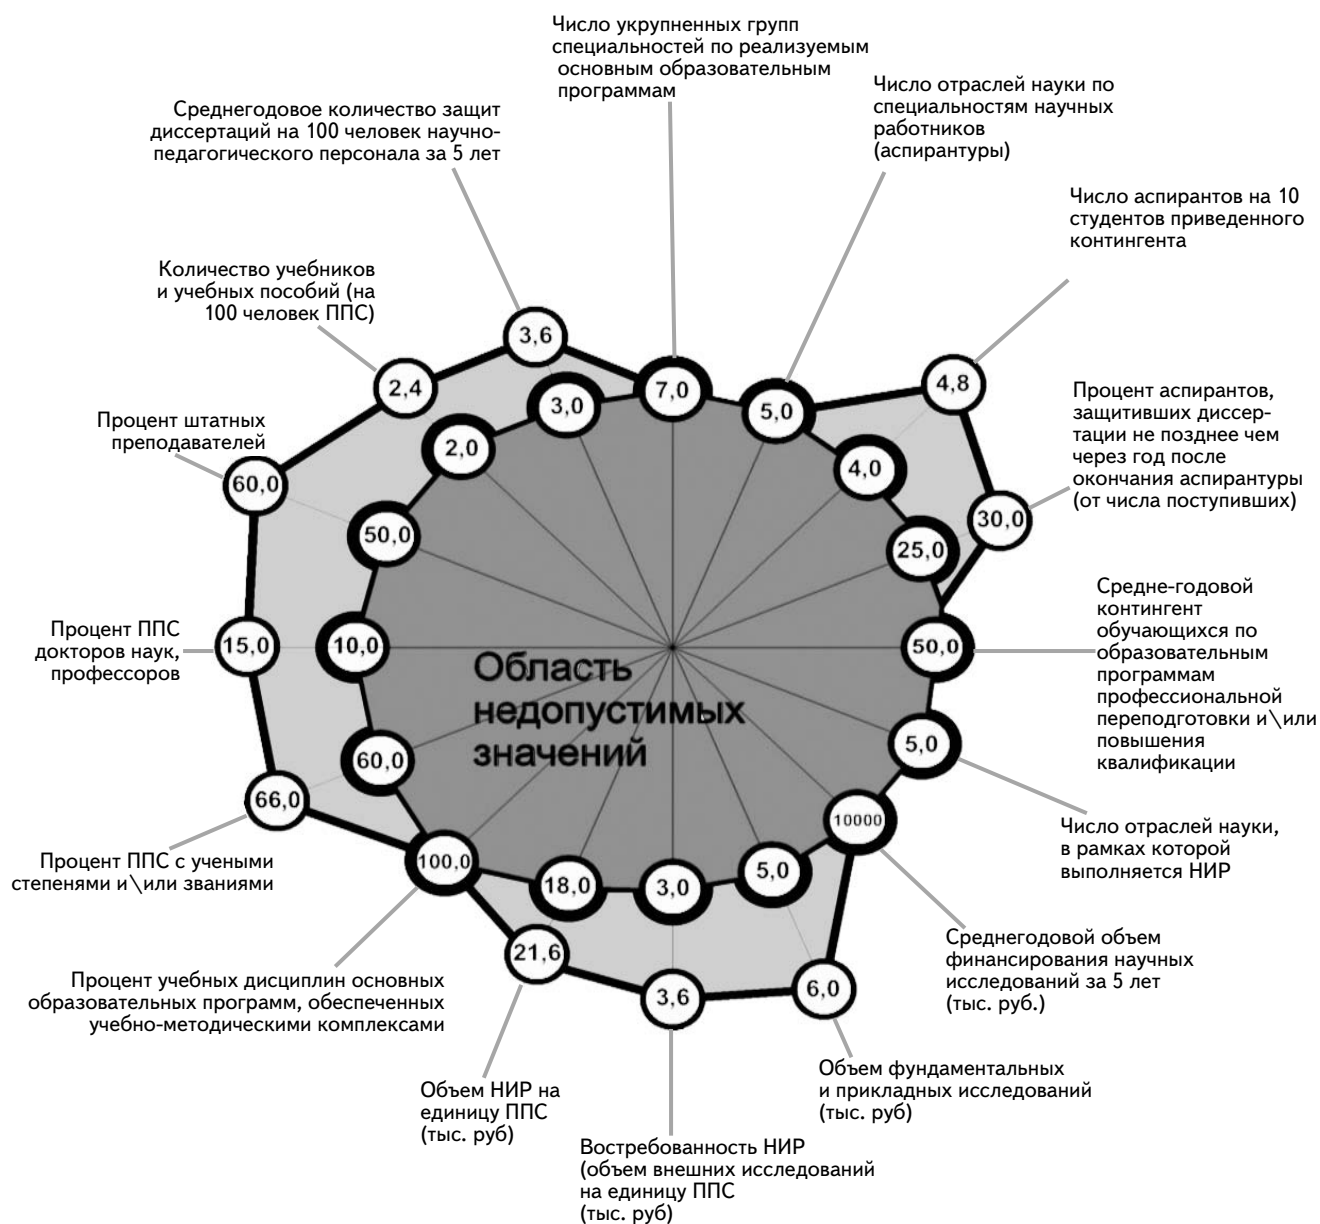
Число укрупненных групп специальностей по реализуемым основным образовательным программам

Число отраслей науки по специальностям научных работников (аспирантуры)

Среднегодовое количество защит диссертаций на 100 человек научно-педагогического персонала за 5 лет

Число аспирантов на 10 студентов приведенного контингента

Количество учебников и учебных пособий (на 100 человек ППС)

Процент аспирантов, защитивших диссертации не позднее чем через год после окончания аспирантуры (от числа поступивших)

Процент штатных преподавателей

Средне-годовой контингент обучающихся по образовательным программам профессиональной переподготовки и\или повышения квалификации

Процент ППС докторов наук, профессоров

Процент ППС с учеными степенями и\или званиями

Число отраслей науки, в рамках которой выполняется НИР

Среднегодовой объем финансирования научных исследований за 5 лет (тыс. руб.)

Процент учебных дисциплин основных образовательных программ, обеспеченных учебно-методическими комплексами

Объем фундаментальных и прикладных исследований (тыс. руб)

Объем НИР на единицу ППС (тыс. руб)

Востребованность НИР (объем внешних исследований на единицу ППС (тыс. руб)

3,6
7,0
5,0
4,8
2,4
3,0
2,0
4,0
60,0
30,0
50,0
25,0
15,0
10,0
50,0
5,0
60,0
66,0
10000
100,0
18,0
3,0
5,0
21,6
3,6
6,0

Область недопустимых значений